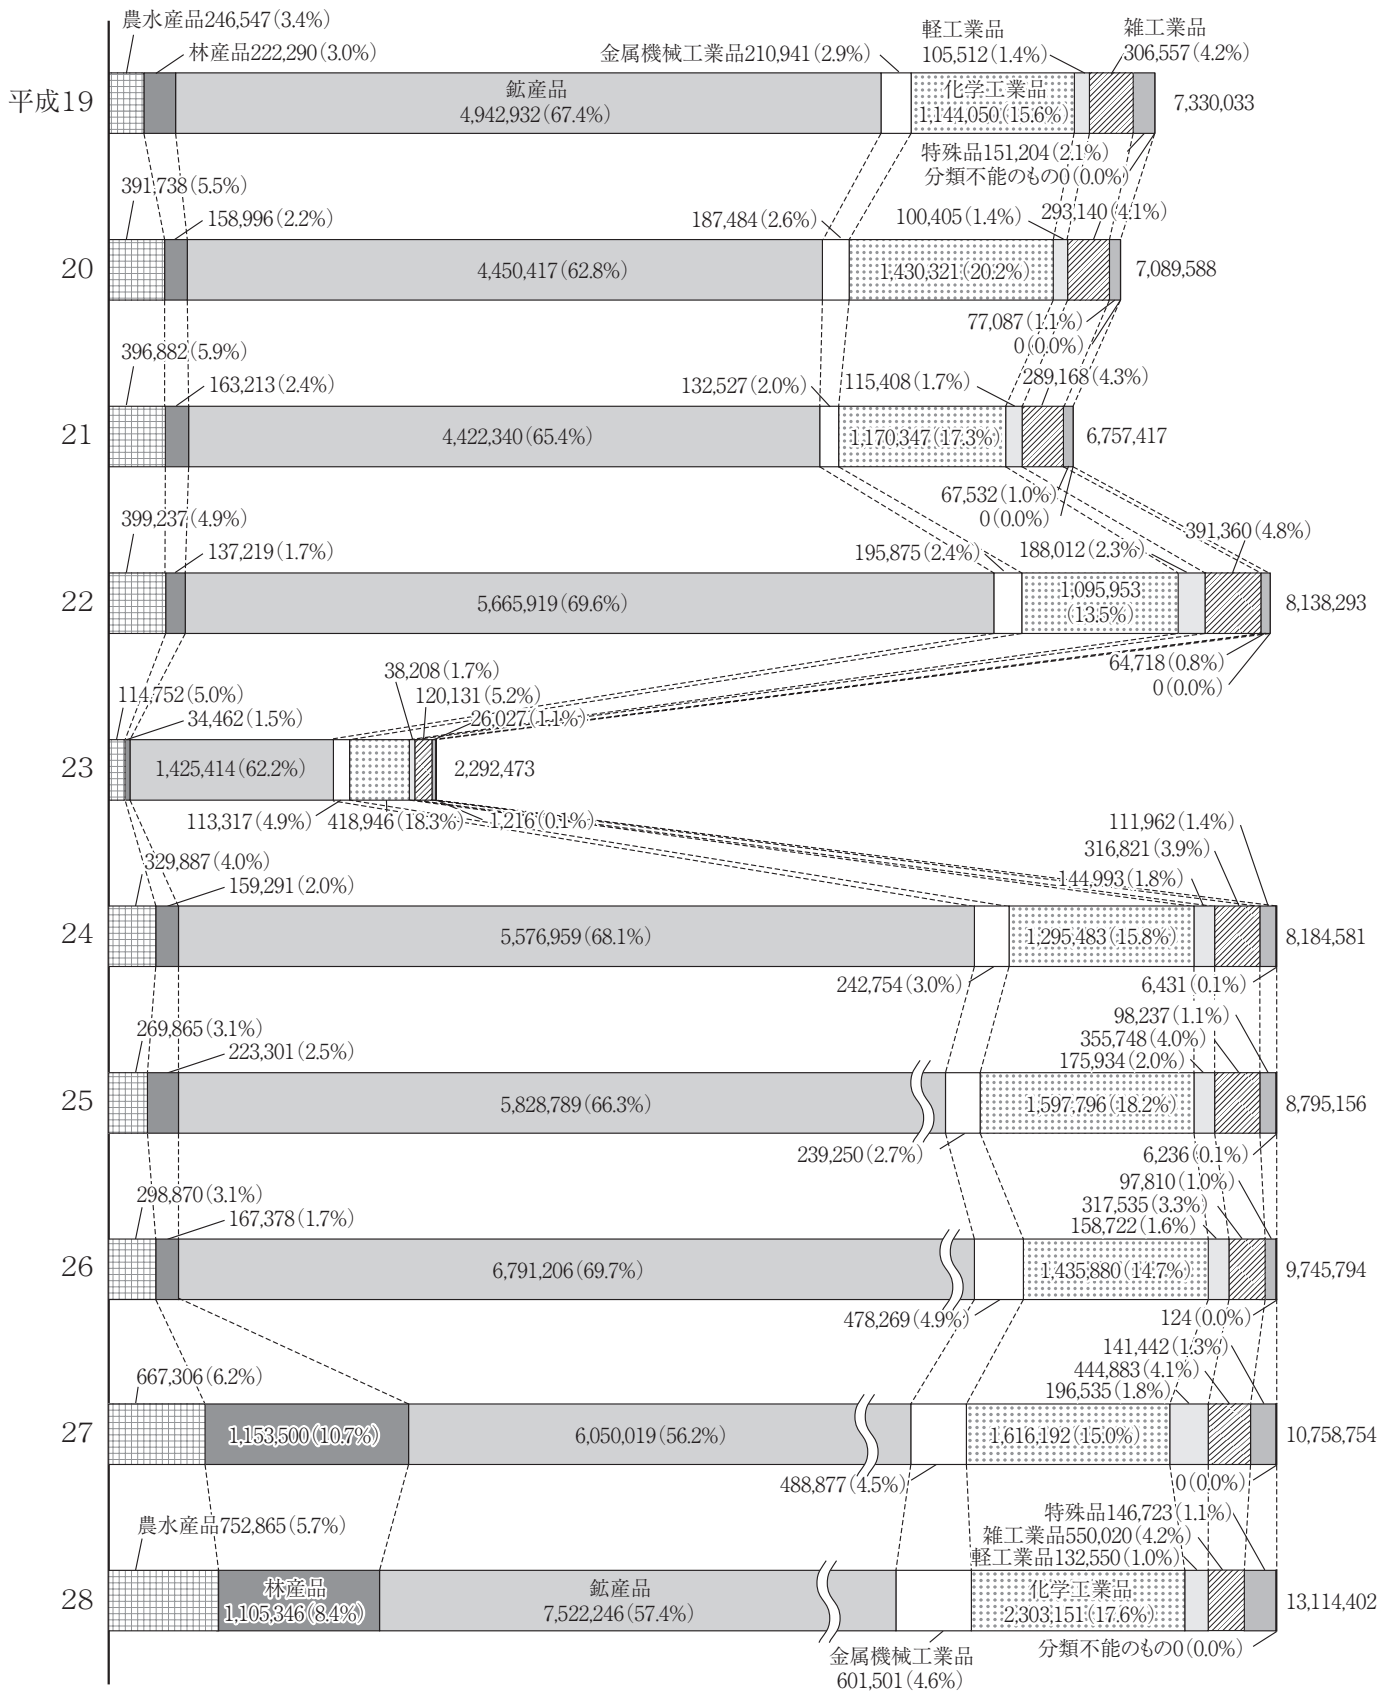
農水産品246,547(3.4%)
林産品222,290(3.0%)
金属機械工業品210,941(2.9%)
軽工業品 105,512(1.4%)
雑工業品 306,557(4.2%)
平成19
鉱産品 4,942,932(67.4%)
化学工業品 1,144,050(15.6%)
7,330,033
特殊品151,204(2.1%)
分類不能のもの0(0.0%)

391,738(5.5%)
158,996(2.2%)
187,484(2.6%)
100,405(1.4%)
293,140(4.1%)
20
4,450,417(62.8%)
1,430,321(20.2%)
7,089,588
77,087(1.1%)
0(0.0%)

396,882(5.9%)
163,213(2.4%)
132,527(2.0%)
115,408(1.7%)
289,168(4.3%)
21
4,422,340(65.4%)
1,170,347(17.3%)
6,757,417
67,532(1.0%)
0(0.0%)

399,237(4.9%)
137,219(1.7%)
195,875(2.4%)
188,012(2.3%)
391,360(4.8%)
22
5,665,919(69.6%)
1,095,953 (13.5%)
8,138,293
64,718(0.8%)
0(0.0%)

38,208(1.7%)
114,752(5.0%)
120,131(5.2%)
34,462(1.5%)
26,027(1.1%)
23
1,425,414(62.2%)
2,292,473
113,317(4.9%)
418,946(18.3%)
1,216(0.1%)

111,962(1.4%)
316,821(3.9%)
329,887(4.0%)
144,993(1.8%)
159,291(2.0%)
24
5,576,959(68.1%)
1,295,483(15.8%)
8,184,581
242,754(3.0%)
6,431(0.1%)

98,237(1.1%)
269,865(3.1%)
355,748(4.0%)
223,301(2.5%)
175,934(2.0%)
25
5,828,789(66.3%)
1,597,796(18.2%)
8,795,156
239,250(2.7%)
6,236(0.1%)

97,810(1.0%)
298,870(3.1%)
317,535(3.3%)
167,378(1.7%)
158,722(1.6%)
26
6,791,206(69.7%)
1,435,880(14.7%)
9,745,794
478,269(4.9%)
124(0.0%)

141,442(1.3%)
444,883(4.1%)
667,306(6.2%)
196,535(1.8%)
27
1,153,500(10.7%)
6,050,019(56.2%)
1,616,192(15.0%)
10,758,754
488,877(4.5%)
0(0.0%)

特殊品146,723(1.1%)
農水産品752,865(5.7%)
雑工業品550,020(4.2%)
軽工業品132,550(1.0%)
28
林産品 1,105,346(8.4%)
鉱産品 7,522,246(57.4%)
化学工業品 2,303,151(17.6%)
13,114,402
分類不能のもの0(0.0%)
金属機械工業品 601,501(4.6%)